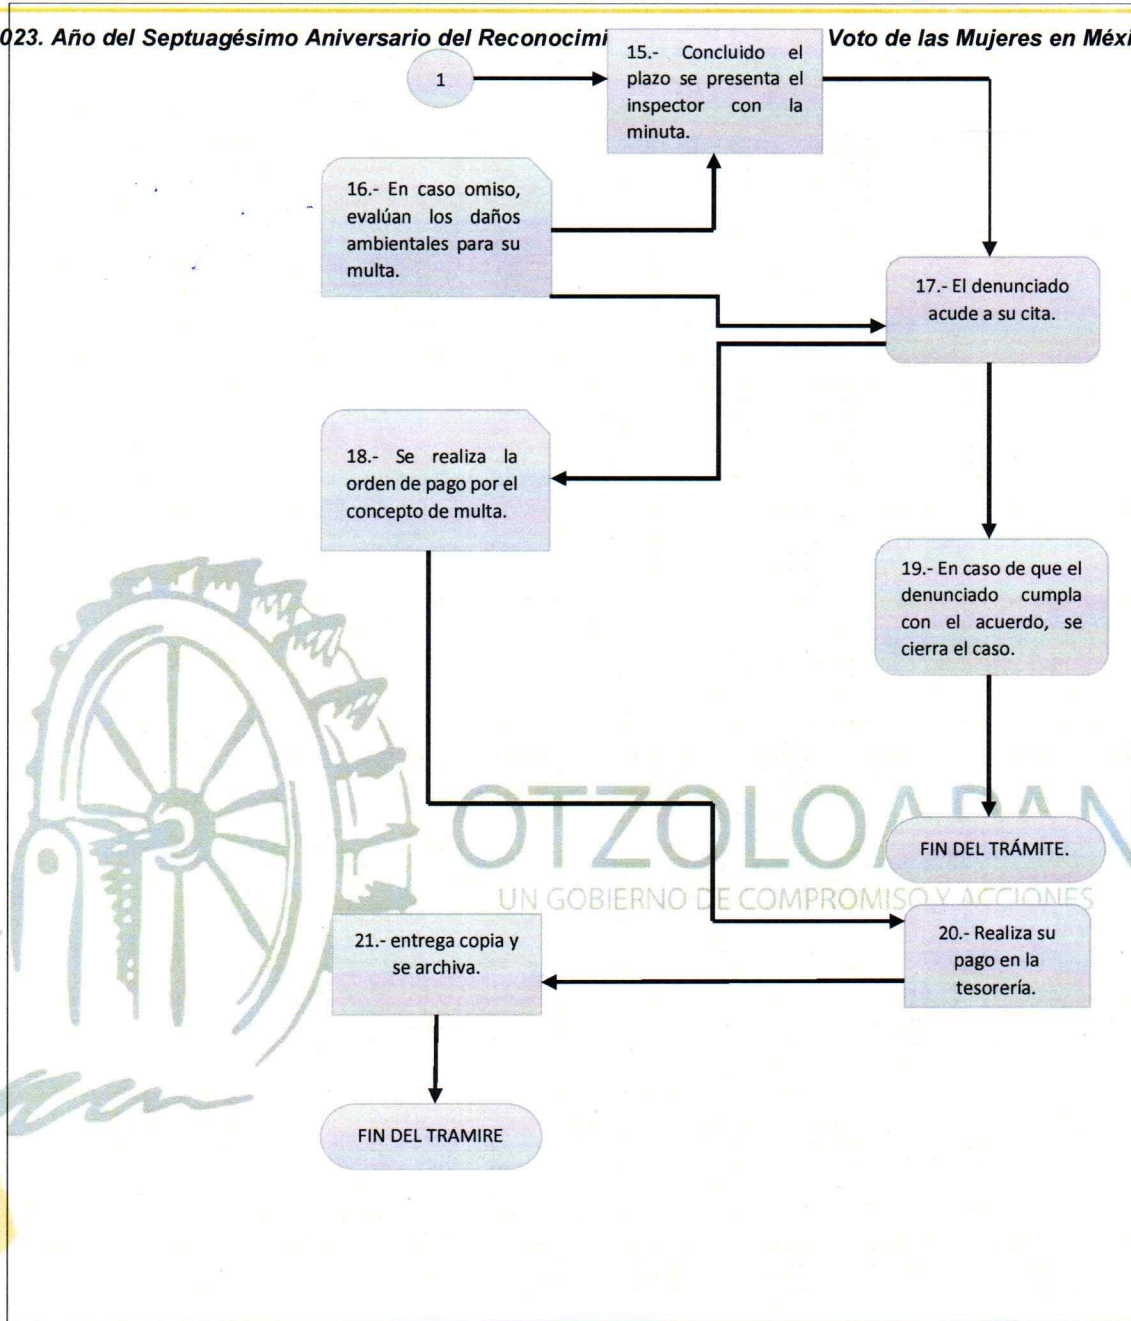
023. Año del Septuagésimo Aniversario del Reconocimi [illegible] Voto de las Mujeres en Méxi

1

15.- Concluido el plazo se presenta el inspector con la minuta.

16.- En caso omiso, evalúan los daños ambientales para su multa.

17.- El denunciado acude a su cita.

18.- Se realiza la orden de pago por el concepto de multa.

19.- En caso de que el denunciado cumpla con el acuerdo, se cierra el caso.

OTZOLOAPAN

FIN DEL TRÁMITE.

UN GOBIERNO DE COMPROMISO Y ACCIONES

21.- entrega copia y se archiva.

20.- Realiza su pago en la tesorería.

FIN DEL TRAMIRE